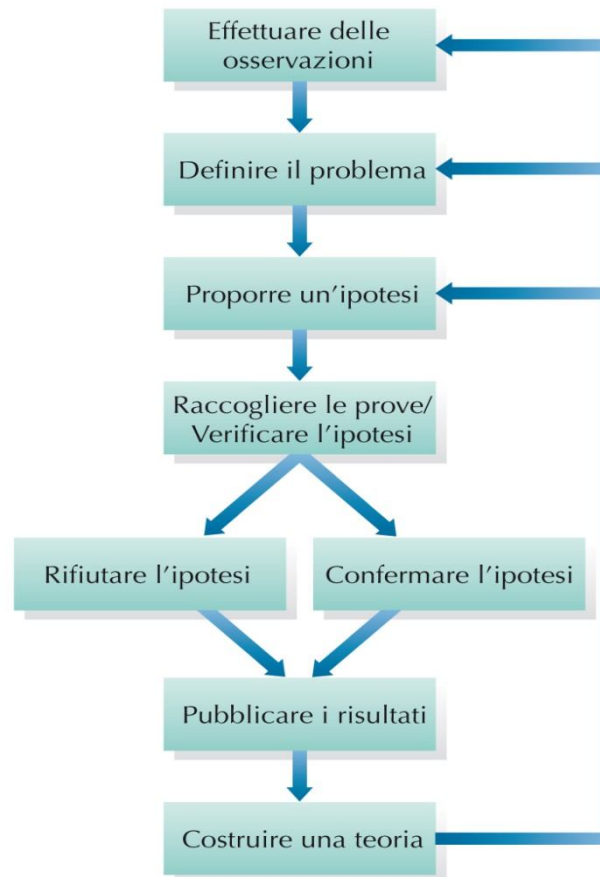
Effettuare delle osservazioni

Definire il problema

Proporre un’ipotesi

Raccogliere le prove/ Verificare l’ipotesi

Rifiutare l’ipotesi

Confermare l’ipotesi

Pubblicare i risultati

Costruire una teoria